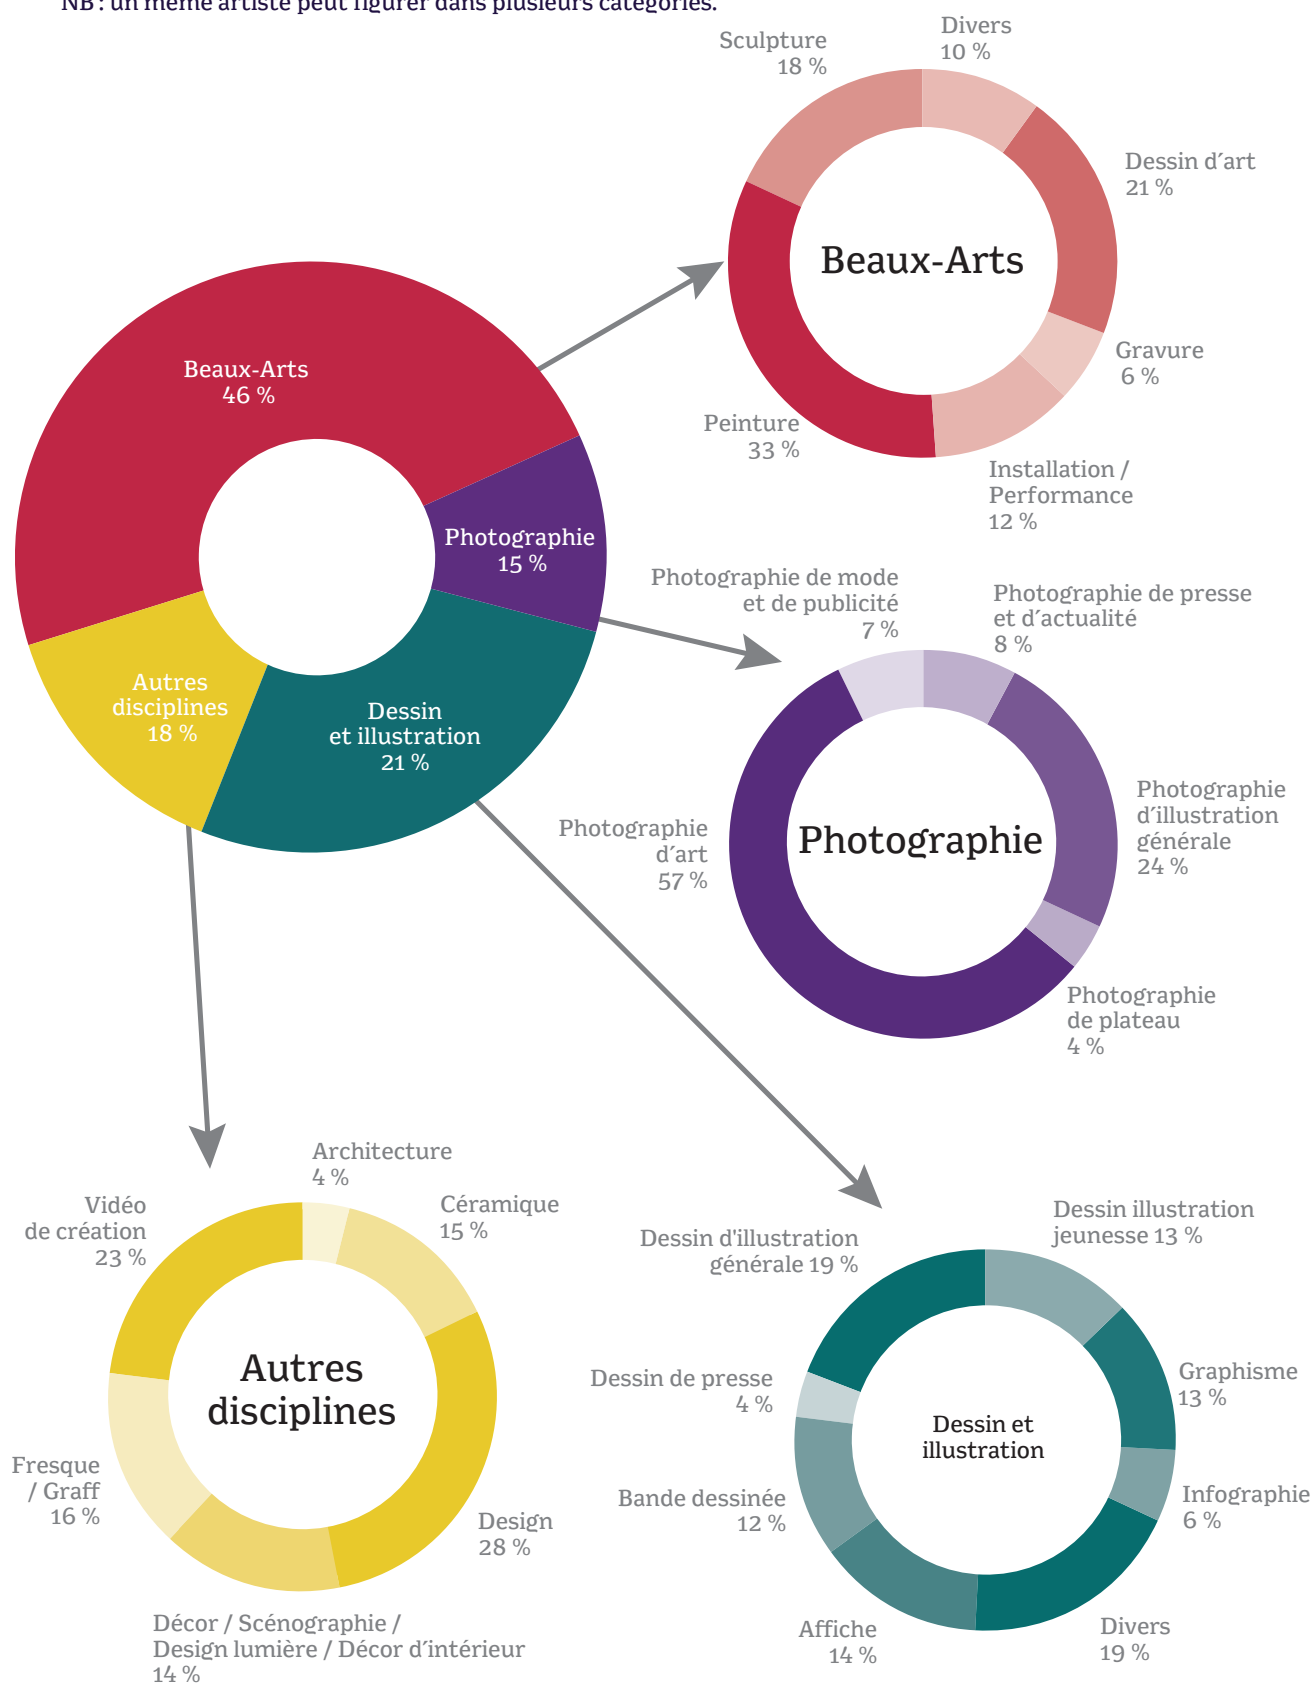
NB : un même artiste peut figurer dans plusieurs catégories.

Beaux-Arts
46 %

Photographie
15 %

Dessin et illustration
21 %

Autres disciplines
18 %

Beaux-Arts

Divers
10 %

Dessin d'art
21 %

Gravure
6 %

Installation / Performance
12 %

Peinture
33 %

Sculpture
18 %

Photographie

Photographie de mode et de publicité
7 %

Photographie de presse et d'actualité
8 %

Photographie d'illustration générale
24 %

Photographie de plateau
4 %

Photographie d'art
57 %

Autres disciplines

Architecture
4 %

Céramique
15 %

Design
28 %

Décor / Scénographie / Design lumière / Décor d'intérieur
14 %

Fresque / Graff
16 %

Vidéo de création
23 %

Dessin et illustration

Dessin illustration jeunesse 13 %

Graphisme
13 %

Infographie
6 %

Divers
19 %

Affiche
14 %

Bande dessinée
12 %

Dessin de presse
4 %

Dessin d'illustration générale 19 %